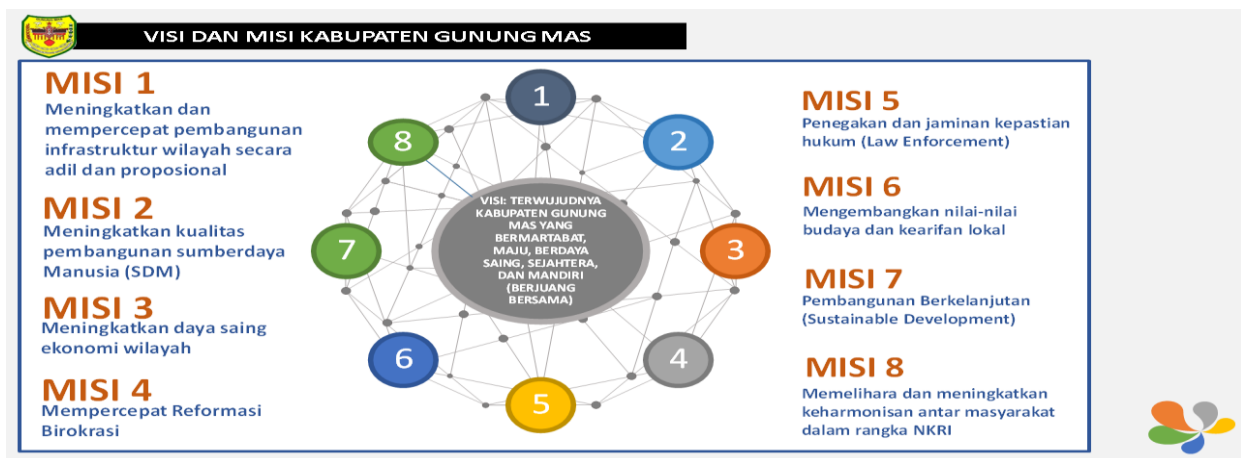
VISI DAN MISI KABUPATEN GUNUNG MAS

MISI 1
Meningkatkan dan mempercepat pembangunan infrastruktur wilayah secara adil dan proposional

MISI 2
Meningkatkan kualitas pembangunan sumberdaya Manusia (SDM)

MISI 3
Meningkatkan daya saing ekonomi wilayah

MISI 4
Mempercepat Reformasi Birokrasi

1
2
3
4
5
6
7
8

VISI: TERWUJUDNYA KABUPATEN GUNUNG MAS YANG BERMARTABAT, MAJU, BERDAYA SAING, SEJAHTERA, DAN MANDIRI (BERJUANG BERSAMA)

MISI 5
Penegakan dan jaminan kepastian hukum (Law Enforcement)

MISI 6
Mengembangkan nilai-nilai budaya dan kearifan lokal

MISI 7
Pembangunan Berkelanjutan (Sustainable Development)

MISI 8
Memelihara dan meningkatkan keharmonisan antar masyarakat dalam rangka NKRI